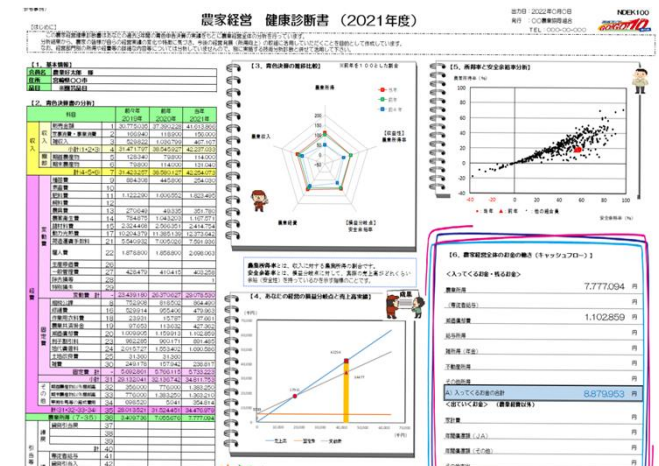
農家経営　健康診断書　（2021年度）

NOEK100

出力日：2022年0月0日
発行：○○農業協同組合
TEL：000-00-0000

【はじめに】

【1．基本情報】
| 氏名 | 農業松太郎　様 |
|---|---|
| 住所 | 宮崎県○○市 |
| 品目 | 施設野菜 |

【2．青色決算書の分析】

| | 科目 | | 前々年 2019年 | 前年 2020年 | 当年 2021年 |
|---|---|---|---|---|---|
| 収入 | 販売金額 | 1 | 30,775,005 | 37,393,226 | 41,613,866 |
| | 家事消費・事業消費 | 2 | 100,000 | 118,000 | 150,000 |
| | 雑収入 | 3 | 522,622 | 1,030,799 | 467,167 |
| | 計（1+2+3） | 4 | 31,477,797 | 38,542,025 | 42,237,033 |

【3．青色決算の指標比較】
※平均を100とした数値
当方　前年　同作平均
農業所得率
農業所得
労働生産性
自己資本比率
返済能力
債務償還年数

【5．売上高と安全余裕率分析】

【4．あなたの経営の損益分岐点と売上高実績】
売上高　固定費　変動費

農業所得率とは、収入に対する農業所得の割合です。
安全余裕率とは、損益分岐点に対して、実際の売上高がどれくらい余裕（安全性）を持っているのかを示す指標です。

【6．農家経営全体のお金の動き（キャッシュフロー）】
＜入ってくるお金・残るお金＞
農業所得　7,777,094　円
（青色控除）
減価償却費　1,102,859　円
給与所得
雑所得（年金）
不動産所得
その他所得
A）入ってくるお金の合計　8,879,953　円
＜出ていくお金＞（農業経営以外）
営農賃金
農業用資金（JA）
農業用資金（JA以外）